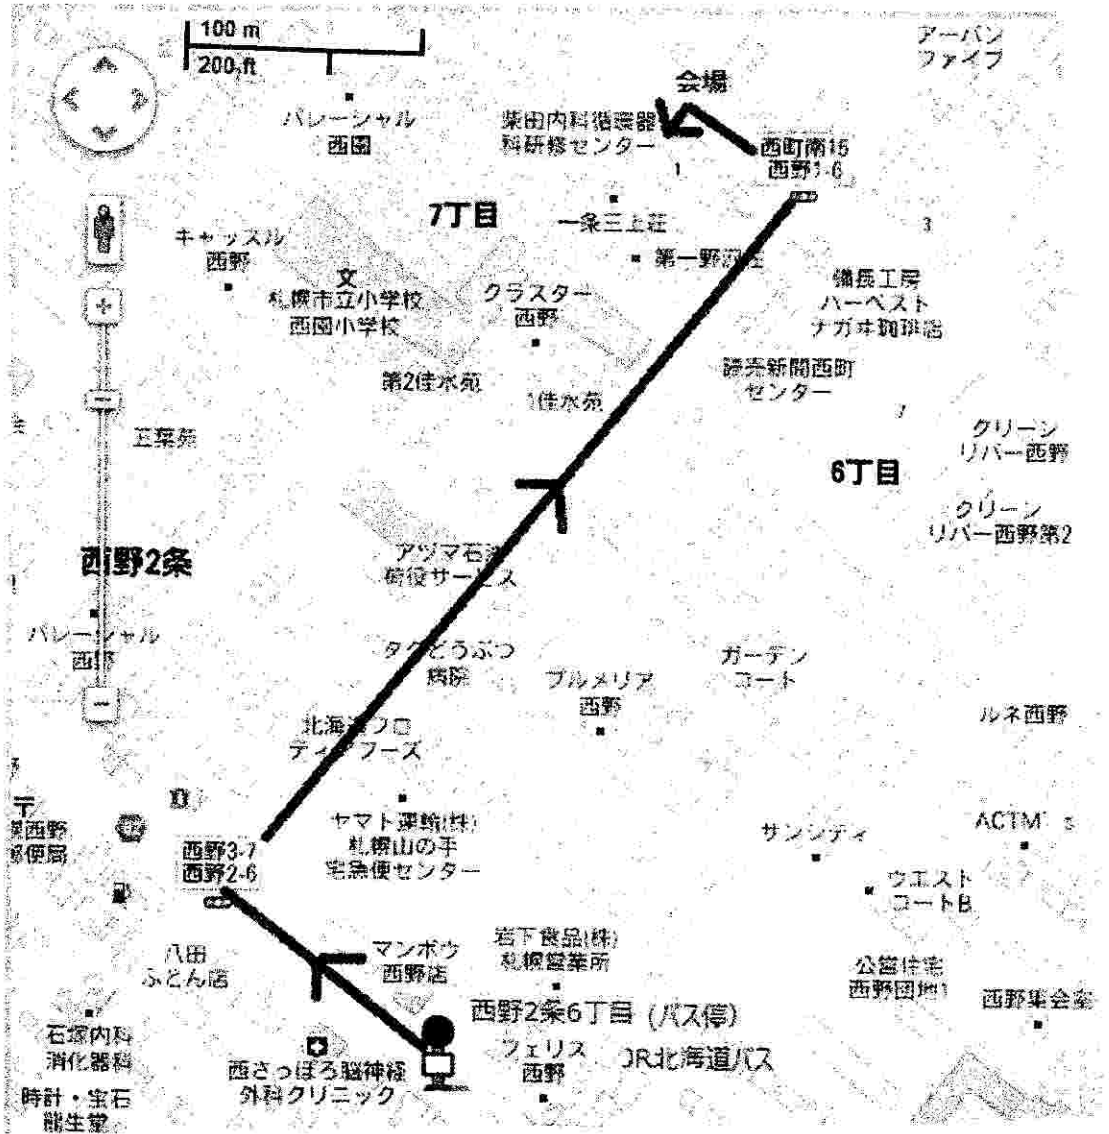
100 m
200 ft

アーバン
ファイブ

会場

パレーシャル
西園

柴田内科循環器
科研修センター

西町南15
西野1-6

7丁目

一条三上荘

キャッスル
西野

第一野沢荘

文
札幌市立小学校
西園小学校

クラスター
西野

備長工房
ハーベスト
ナガヰ珈琲店

第2佳水苑

1佳水苑

読売新聞西町
センター

玉葉荘

クリーン
リバー西野

6丁目

クリーン
リバー西野第2

西野2条

アヅマ石油
荷役サービス

パレーシャル
西野

タケどうぶつ
病院

ガーデン
コート

ブルメリア
西野

ルネ西野

北海道フロ
ティアフーズ

〒
札西野
郵便局

ヤマト運輸(株)
札幌山の手
宅急便センター

サンシティ

ACTM

西野3-7
西野2-6

ウエスト
コートB

八田
ふとん店

マンボウ
西野店

岩下食品(株)
札幌営業所

公営住宅
西野団地

西野集会室

西野2条6丁目 (バス停)

石塚内科
消化器科

西さっぽろ脳神経
外科クリニック

フェリス
西野

JR北海道バス

時計・宝石
龍生堂